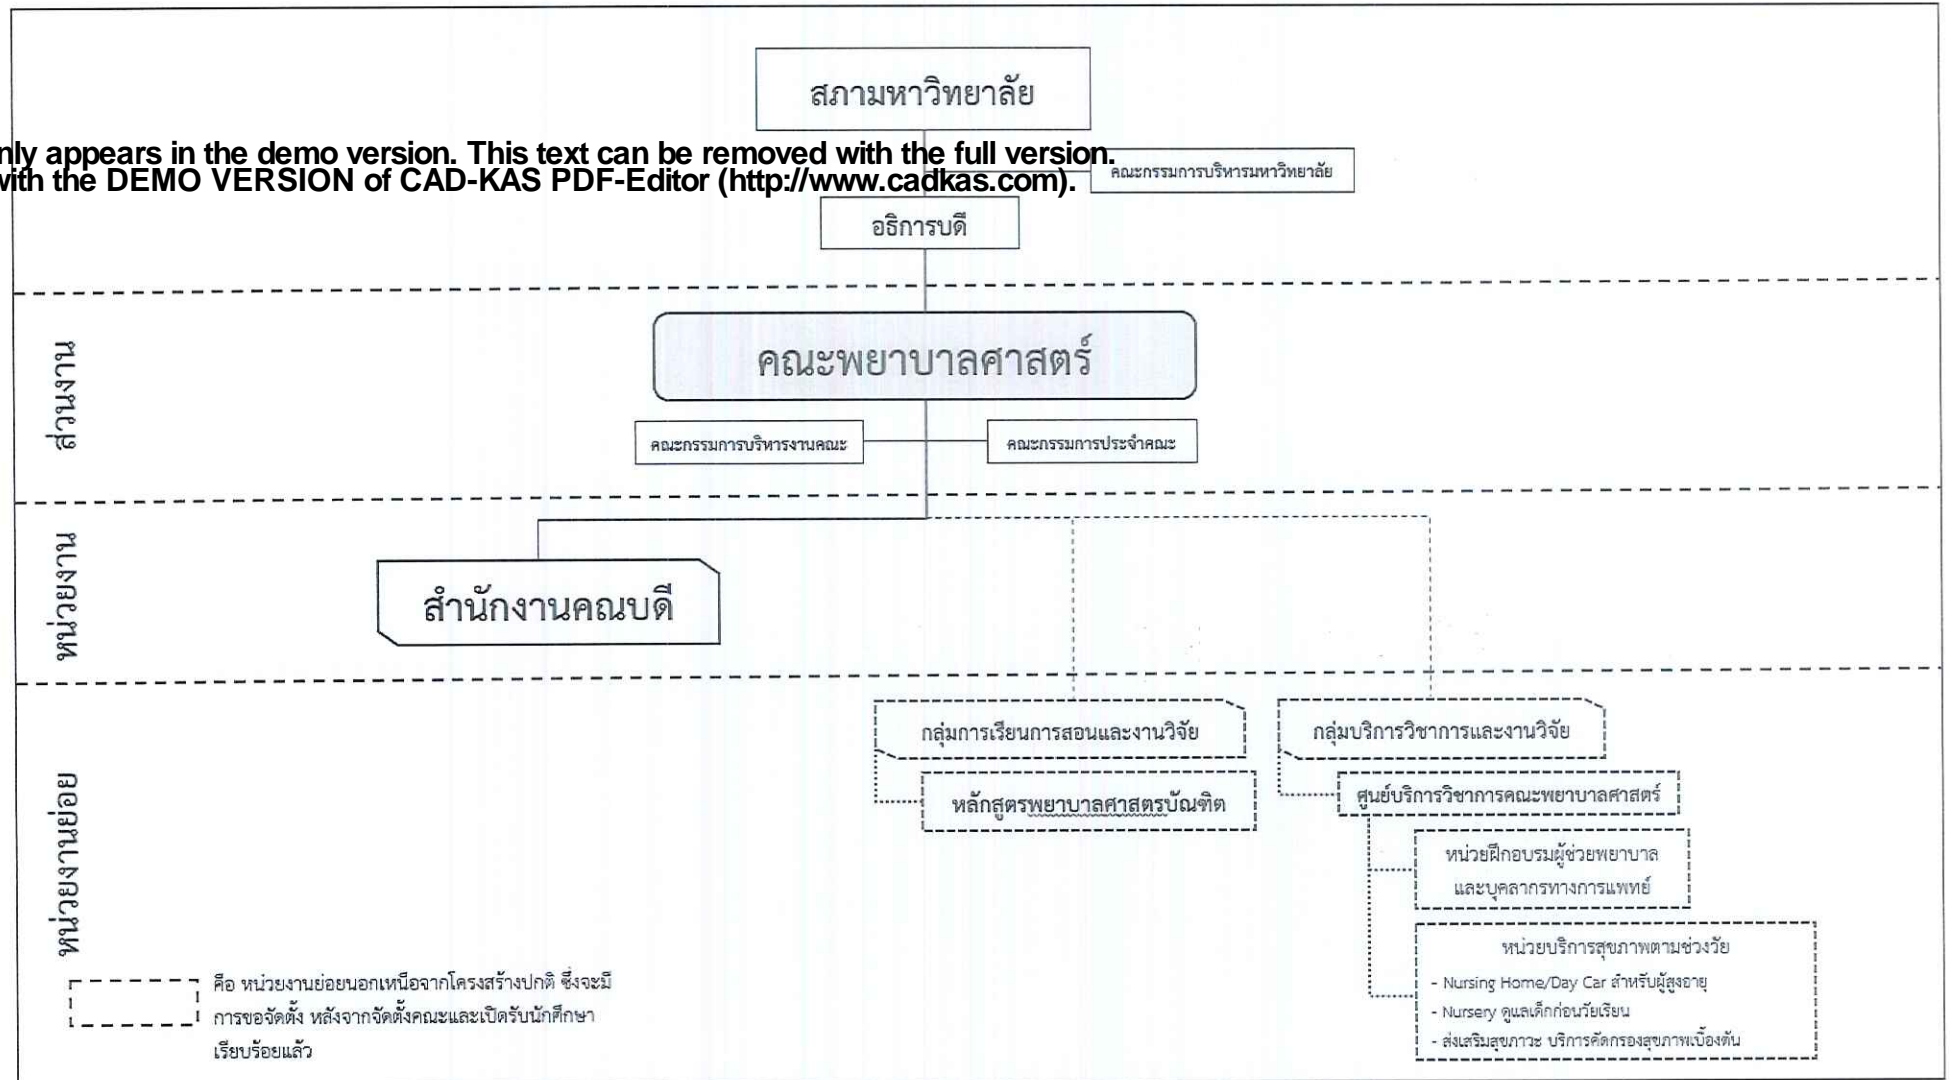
สภามหาวิทยาลัย

nly appears in the demo version. This text can be removed with the full version.
with the DEMO VERSION of CAD-KAS PDF-Editor (http://www.cadkas.com).

คณะกรรมการบริหารมหาวิทยาลัย

อธิการบดี

ส่วนงาน

คณะพยาบาลศาสตร์

คณะกรรมการบริหารงานคณะ

คณะกรรมการประจำคณะ

หน่วยงาน

สำนักงานคณบดี

หน่วยงานย่อย

กลุ่มการเรียนการสอนและงานวิจัย

หลักสูตรพยาบาลศาสตรบัณฑิต

กลุ่มบริการวิชาการและงานวิจัย

ศูนย์บริการวิชาการคณะพยาบาลศาสตร์

หน่วยฝึกอบรมผู้ช่วยพยาบาล และบุคลากรทางการแพทย์

หน่วยบริการสุขภาพตามช่วงวัย
- Nursing Home/Day Car สำหรับผู้สูงอายุ
- Nursery ดูแลเด็กก่อนวัยเรียน
- ส่งเสริมสุขภาวะ บริการคัดกรองสุขภาพเบื้องต้น

คือ หน่วยงานย่อยนอกเหนือจากโครงสร้างปกติ ซึ่งจะมีการขอจัดตั้ง หลังจากจัดตั้งคณะและเปิดรับนักศึกษาเรียบร้อยแล้ว